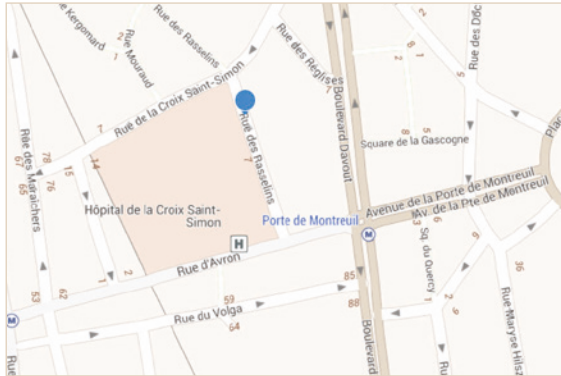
Rue de Kergomard
Rue Mouraud
2
Rue des Rasselins
Rue des Réglises
Boulevard Davout
Rue des Doc
2
8
5
7
Rue de la Croix Saint-Simon
7
Rue des Rasselins
7
Square de la Gascogne
8
6
Plac
Rue des Maraichers
67
65
78
76
14
15
Hôpital de la Croix Saint-Simon
H
Porte de Montreuil
M
Avenue de la Porte de Montreuil
Av. de la Pte de Montreuil
Sq du Quercy
1
2
Rue d'Avron
85
36
53
62
59
88
M
Rue du Volga
64
Boulevard
2
9
Rue Maryse Hilsz
R